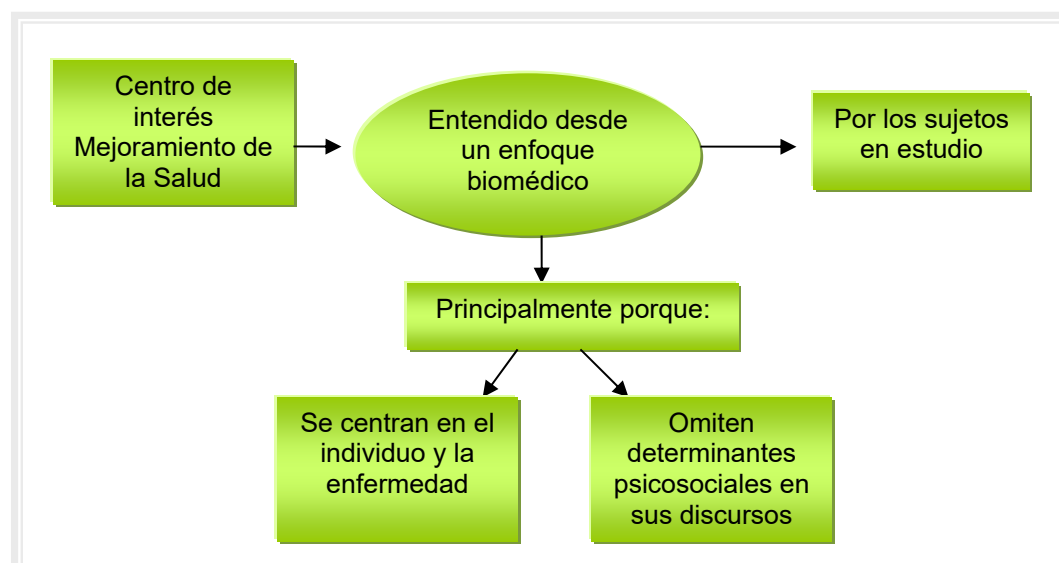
Centro de interés Mejoramiento de la Salud

Entendido desde un enfoque biomédico

Por los sujetos en estudio

Principalmente porque:

Se centran en el individuo y la enfermedad

Omiten determinantes psicosociales en sus discursos